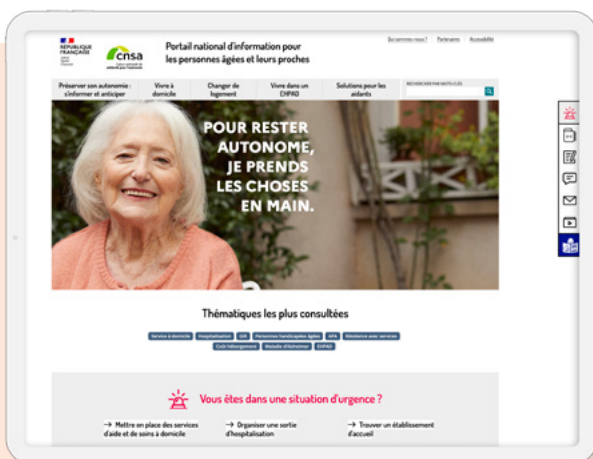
RÉPUBLIQUE FRANÇAISE

cnsa

Portail national d'information pour les personnes âgées et leurs proches

Qui sommes-nous ? Partenaires Accessibilité

Préserver son autonomie : s'informer et anticiper | Vivre à domicile | Changer de logement | Vivre dans un EHPAD | Solutions pour les aidants

RECHERCHER PAR MOTS-CLÉS

POUR RESTER AUTONOME, JE PRENDS LES CHOSES EN MAIN.

Thématiques les plus consultées

Service à domicile Hospitalisation GIR Personnes handicapées âgées APA Résidence avec services Coût hébergement Maladie d'Alzheimer EHPAD

Vous êtes dans une situation d'urgence ?

→ Mettre en place des services d'aide et de soins à domicile

→ Organiser une sortie d'hospitalisation

→ Trouver un établissement d'accueil